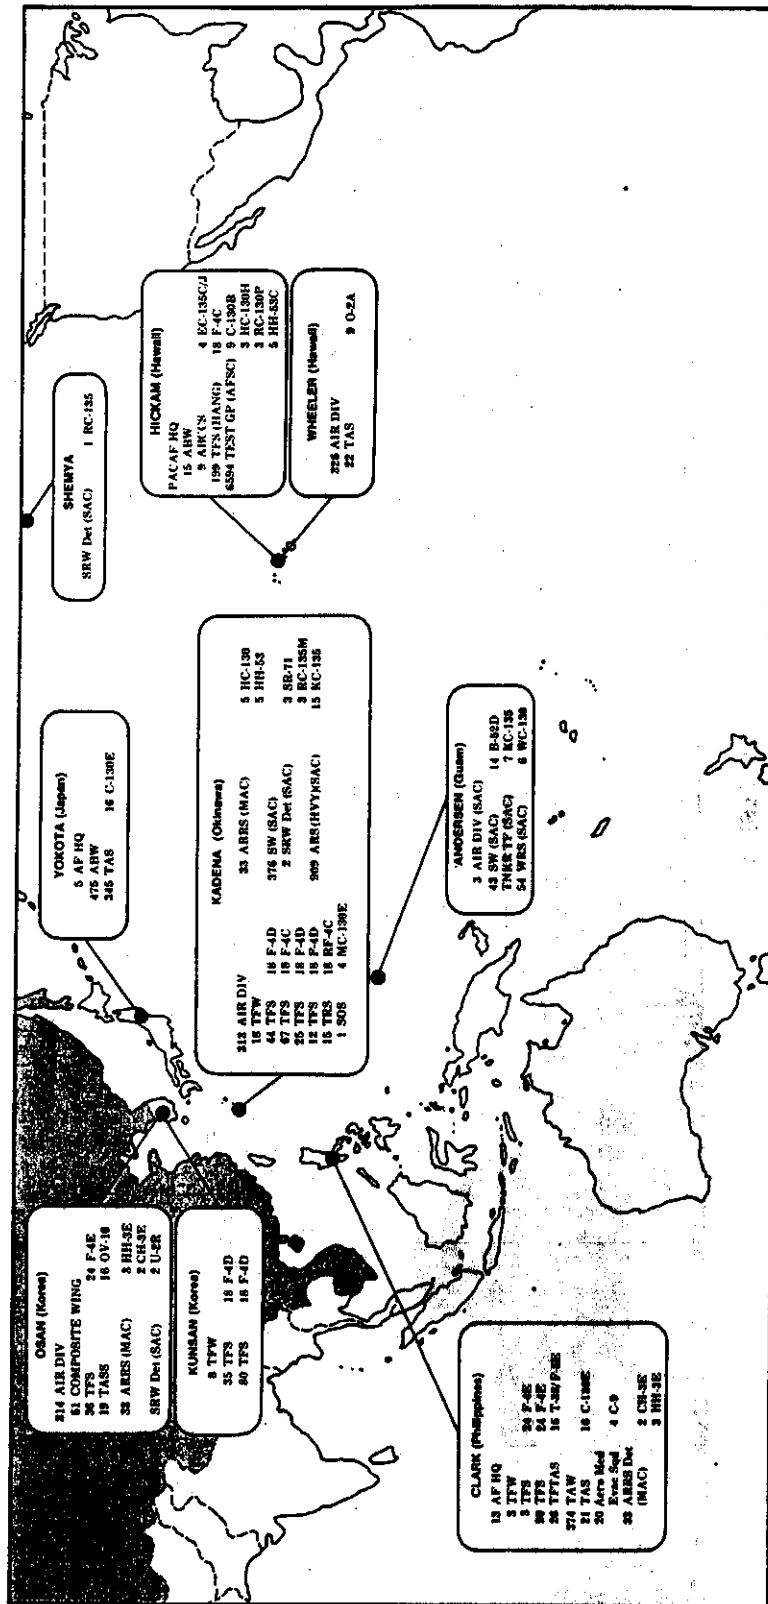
OSAN (Korea)
314 AIR DIV
51 COMPOSITE WING
36 TFS 24 F-4E
19 TASS 16 OV-10
33 ARRS (MAC) 3 HH-3E
2 CH-3E
SRW Det (SAC) 2 U-2R

KUNSAN (Korea)
8 TFW
35 TFS 18 F-4D
80 TFS 18 F-4D

CLARK (Philippines)
13 AF HQ
3 TFW
3 TFS 24 F-4E
90 TFS 24 F-4E
26 TFTAS 16 T-38/F-5E
374 TAW
21 TAS 16 C-130E
20 Aero Med Evac Sqd 4 C-9
33 ARRS Det (MAC) 2 CH-3E
3 HH-3E

YOKOTA (Japan)
5 AF HQ
475 ABW
345 TAS 16 C-130E

KADENA (Okinawa)
313 AIR DIV
18 TFW
44 TFS 18 F-4D
67 TFS 18 F-4C
25 TFS 18 F-4D
12 TFS 18 F-4D
15 TRS 18 RF-4C
1 SOS 4 MC-130E
33 ARRS (MAC) 5 HC-130
5 HH-53
376 SW (SAC)
2 SRW Det (SAC) 3 SR-71
3 RC-135M
909 ARS (HVY)(SAC) 15 KC-135

ANDERSEN (Guam)
3 AIR DIV (SAC)
43 SW (SAC) 14 B-52D
TNKR TF (SAC) 7 KC-135
54 WRS (SAC) 6 WC-130

SHEMYA
SRW Det (SAC) 1 RC-135

HICKAM (Hawaii)
PACAF HQ
15 ABW
9 AIRCS 4 EC-135C/J
199 TFS (HANG) 18 F-4C
6594 TEST GP (AFSC) 9 C-130B
3 HC-130H
3 RC-130P
5 HH-53C

WHEELER (Hawaii)
326 AIR DIV
22 TAS 9 O-2A